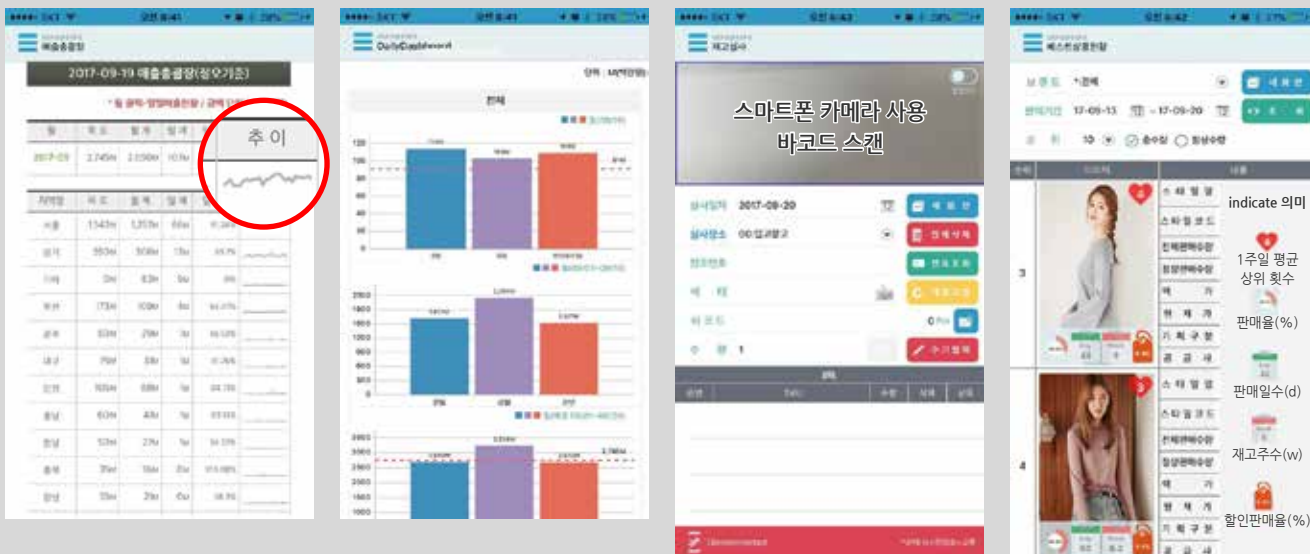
매출출결장

2017-09-19 매출출결장(정오기준)

추 이

DailyDashboard

전체

재고실사

스마트폰 카메라 사용
바코드 스캔

실사일자 2017-09-20

실사장소

베스트상품현황

보 조 드

판매기간 17-09-13 ~ 17-09-20

10 순수량 정상수량

3

4

indicate 의미

1주일 평균
상위 횟수

판매율(%)

판매일수(d)

재고주수(w)

할인판매율(%)